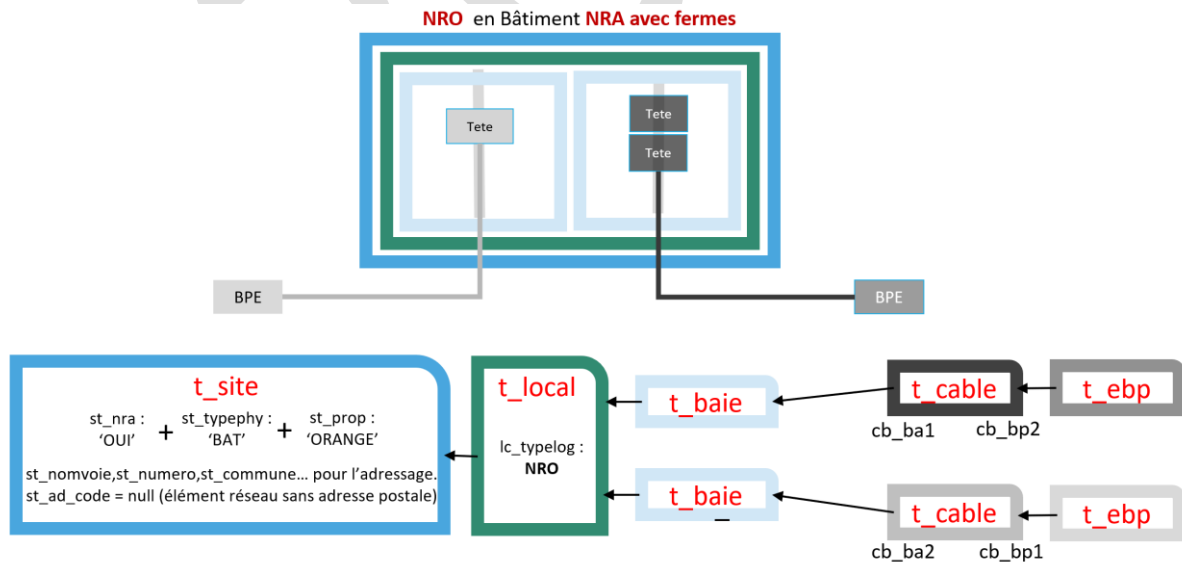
NRO en Bâtiment NRA avec fermes

Tete

Tete

Tete

BPE

BPE

t_site

st_nra : 'OUI' + st_typephy : 'BAT' + st_prop : 'ORANGE'

st_nomvoie,st_numero,st_commune… pour l'adressage.
st_ad_code = null (élément réseau sans adresse postale)

t_local

lc_typelog : NRO

t_baie

t_baie

t_cable

cb_ba1

cb_bp2

t_ebp

t_cable

cb_ba2

cb_bp1

t_ebp